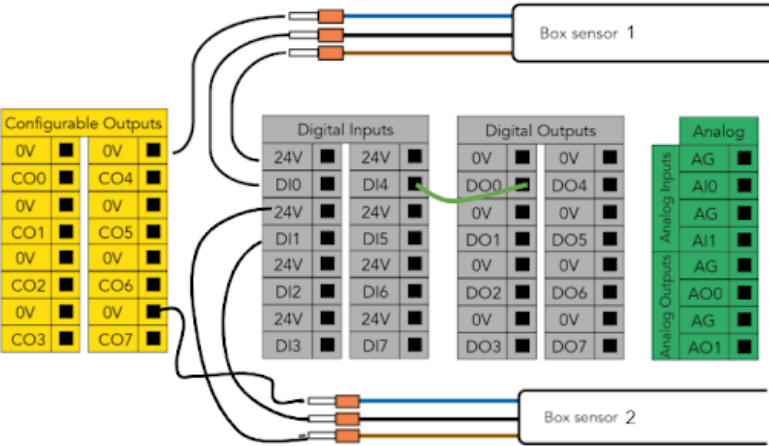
Box sensor 1

Configurable Outputs

| 0V | 0V |
|---|---|
| CO0 | CO4 |
| 0V | 0V |
| CO1 | CO5 |
| 0V | 0V |
| CO2 | CO6 |
| 0V | 0V |
| CO3 | CO7 |

Digital Inputs

| 24V | 24V |
|---|---|
| DI0 | DI4 |
| 24V | 24V |
| DI1 | DI5 |
| 24V | 24V |
| DI2 | DI6 |
| 24V | 24V |
| DI3 | DI7 |

Digital Outputs

| 0V | 0V |
|---|---|
| DO0 | DO4 |
| 0V | 0V |
| DO1 | DO5 |
| 0V | 0V |
| DO2 | DO6 |
| 0V | 0V |
| DO3 | DO7 |

Analog

Analog Inputs
AG
AI0
AG
AI1

Analog Outputs
AG
AO0
AG
AO1

Box sensor 2